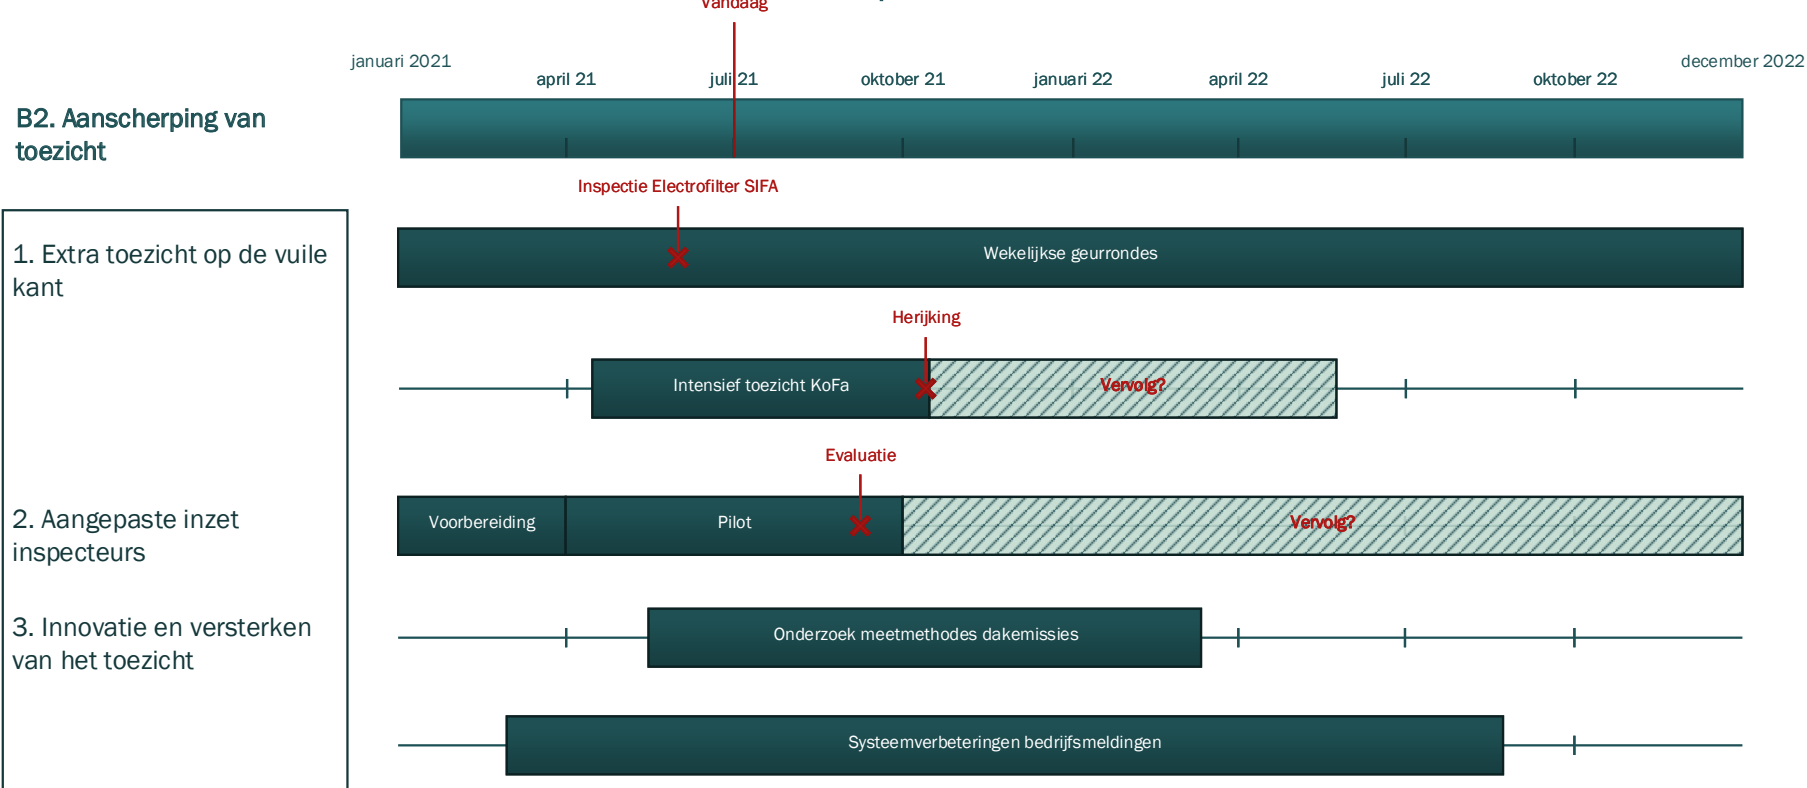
Vandaag

januari 2021

april 21

juli 21

oktober 21

januari 22

april 22

juli 22

oktober 22

december 2022

B2. Aanscherping van toezicht

Inspectie Electrofilter SIFA

1. Extra toezicht op de vuile kant

Wekelijkse geurrondes

Herijking

Intensief toezicht KoFa

Vervolg?

Evaluatie

2. Aangepaste inzet inspecteurs

Voorbereiding

Pilot

Vervolg?

3. Innovatie en versterken van het toezicht

Onderzoek meetmethodes dakemissies

Systeemverbeteringen bedrijfsmeldingen